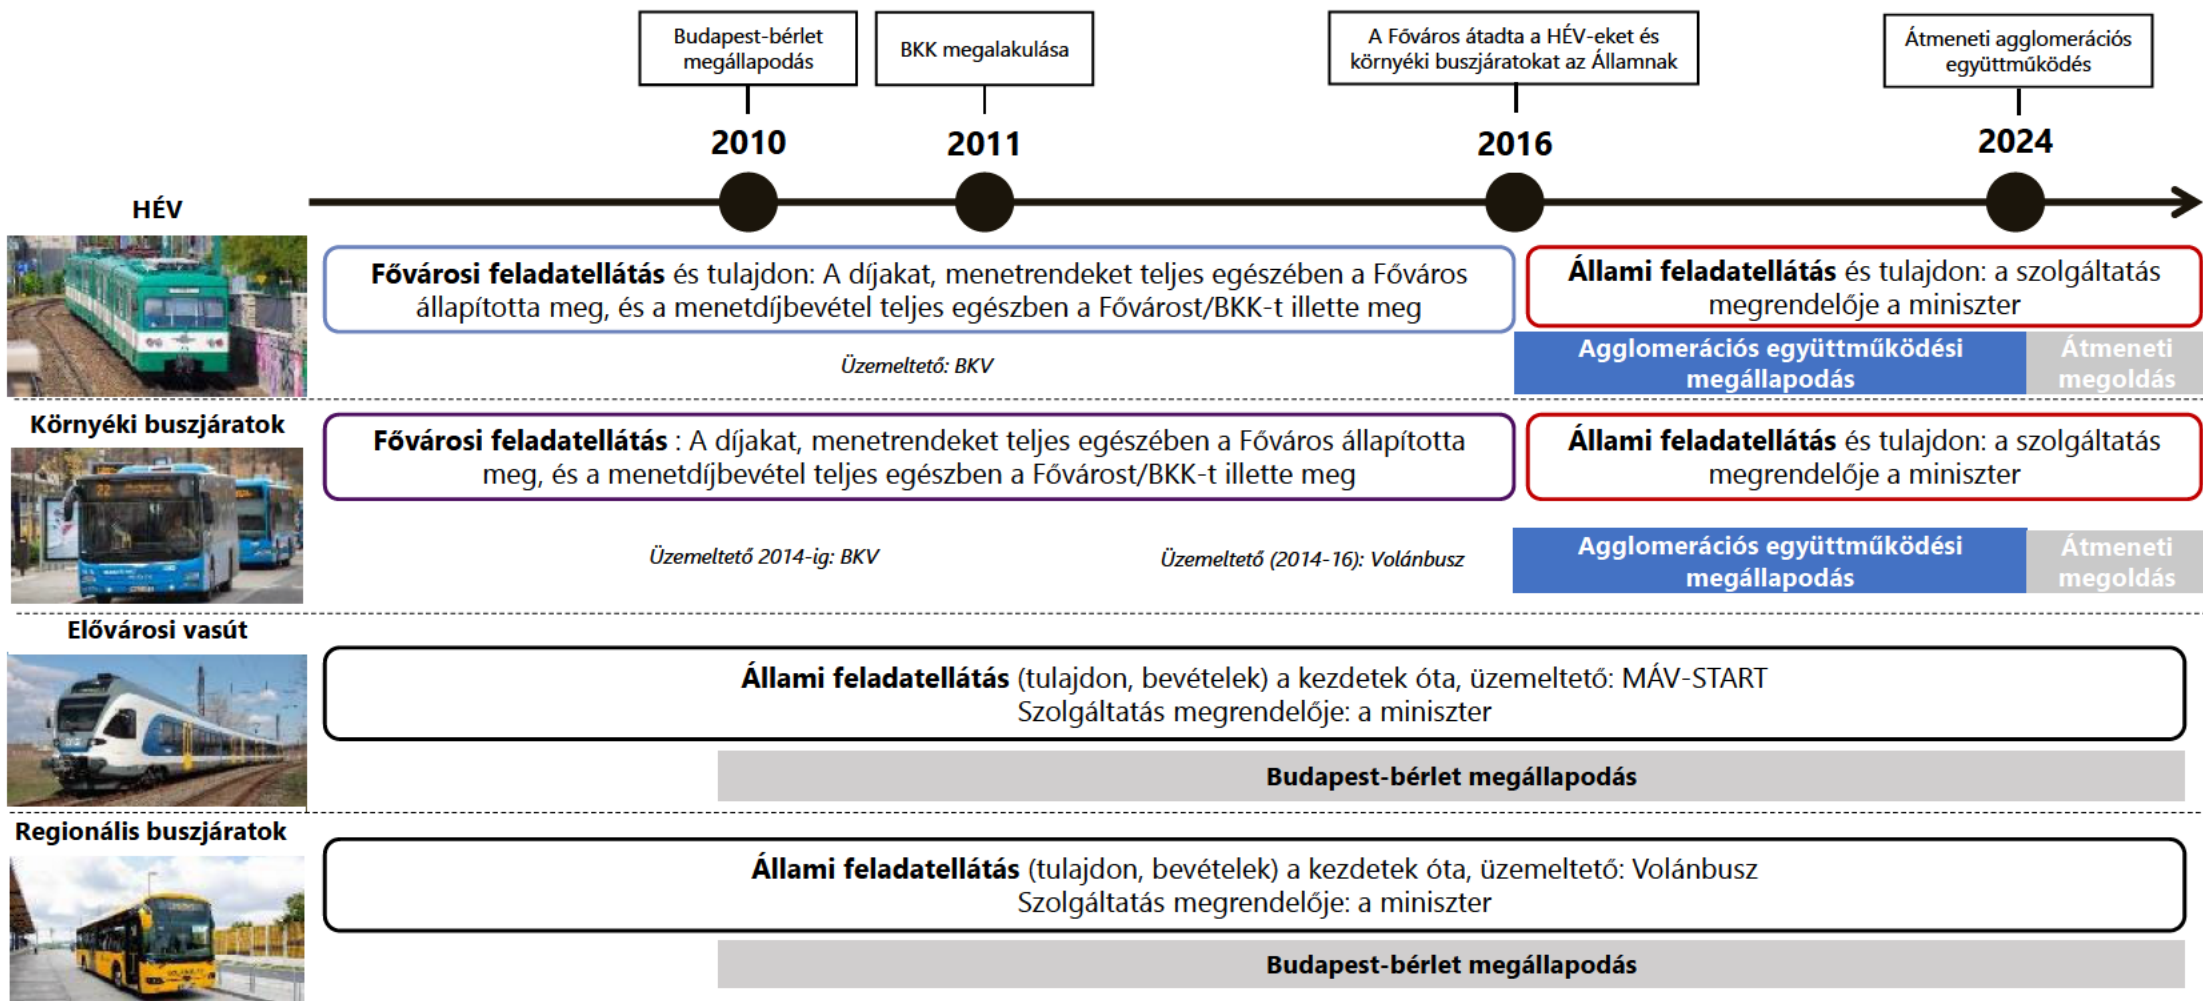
Budapest-bérlet megállapodás

BKK megalakulása

A Főváros átadta a HÉV-eket és környéki buszjáratokat az Államnak

Átmeneti agglomerációs együttműködés

2010

2011

2016

2024

HÉV

**Fővárosi feladatellátás** és tulajdon: A díjakat, menetrendeket teljes egészében a Főváros állapította meg, és a menetdíjbevétel teljes egészben a Fővárost/BKK-t illette meg

**Állami feladatellátás** és tulajdon: a szolgáltatás megrendelője a miniszter

Üzemeltető: BKV

Agglomerációs együttműködési megállapodás

Átmeneti megoldás

Környéki buszjáratok

**Fővárosi feladatellátás** : A díjakat, menetrendeket teljes egészében a Főváros állapította meg, és a menetdíjbevétel teljes egészben a Fővárost/BKK-t illette meg

**Állami feladatellátás** és tulajdon: a szolgáltatás megrendelője a miniszter

Üzemeltető 2014-ig: BKV

Üzemeltető (2014-16): Volánbusz

Agglomerációs együttműködési megállapodás

Átmeneti megoldás

Elővárosi vasút

**Állami feladatellátás** (tulajdon, bevételek) a kezdetek óta, üzemeltető: MÁV-START
Szolgáltatás megrendelője: a miniszter

Budapest-bérlet megállapodás

Regionális buszjáratok

**Állami feladatellátás** (tulajdon, bevételek) a kezdetek óta, üzemeltető: Volánbusz
Szolgáltatás megrendelője: a miniszter

Budapest-bérlet megállapodás